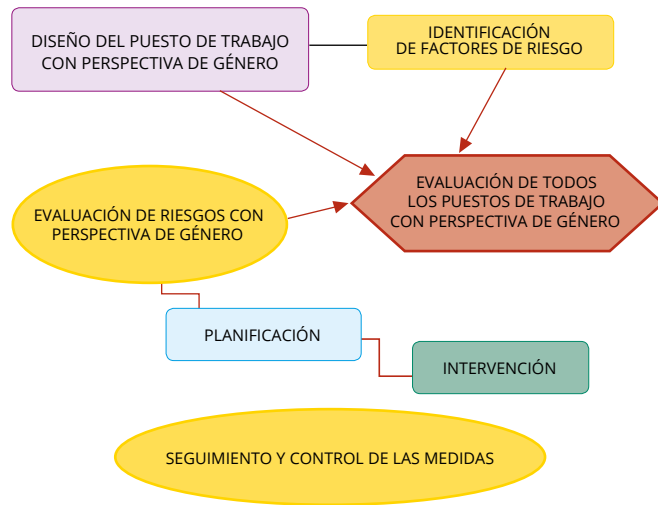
DISEÑO DEL PUESTO DE TRABAJO CON PERSPECTIVA DE GÉNERO

IDENTIFICACIÓN DE FACTORES DE RIESGO

EVALUACIÓN DE TODOS LOS PUESTOS DE TRABAJO CON PERSPECTIVA DE GÉNERO

EVALUACIÓN DE RIESGOS CON PERSPECTIVA DE GÉNERO

PLANIFICACIÓN

INTERVENCIÓN

SEGUIMIENTO Y CONTROL DE LAS MEDIDAS